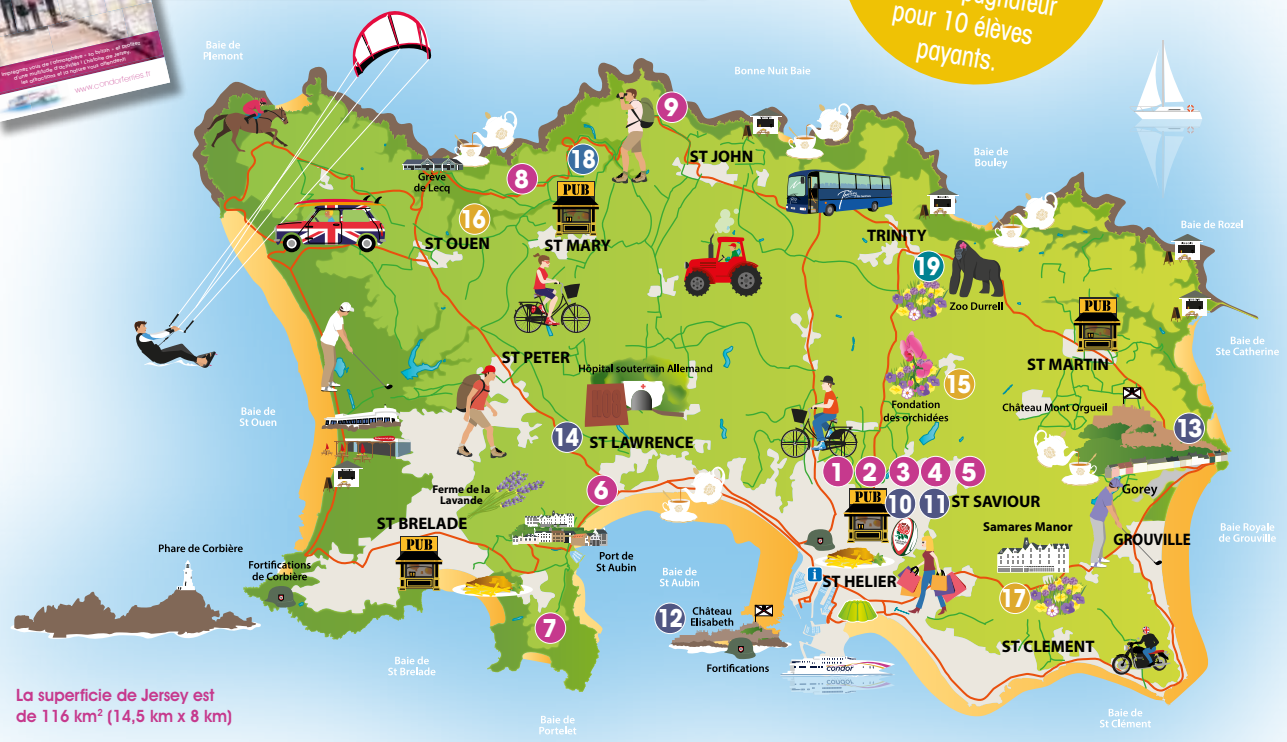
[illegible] pour 10 élèves payants.

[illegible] www.condorferries.fr

Baie de Plemont

Bonne Nuit Baie

9

18

8

PUB

ST JOHN

Grève de Lecq

16

ST OUEN

ST MARY

Baie de Bouley

TRINITY

Baie de Rozel

19

Zoo Durrell

PUB

Baie de Ste Catherine

ST MARTIN

ST PETER

Hôpital souterrain Allemand

15

Fondation des orchidées

Château Mont Orgueil

13

Baie de St Ouen

14 ST LAWRENCE

1 2 3 4 5

Ferme de la Lavande

6

PUB

10 11 ST SAVIOUR

Gorey

ST BRELADE

PUB

Samares Manor

GROUVILLE

Baie Royale de Grouville

Phare de Corbière

Fortifications de Corbière

Port de St Aubin

Baie de St Aubin

ST HELIER

17

7

12 Château Elisabeth

Fortifications

ST CLEMENT

condor

Baie de St Brelade

Baie de Portelet

Baie de St Clément

La superficie de Jersey est de 116 km² (14,5 km x 8 km)